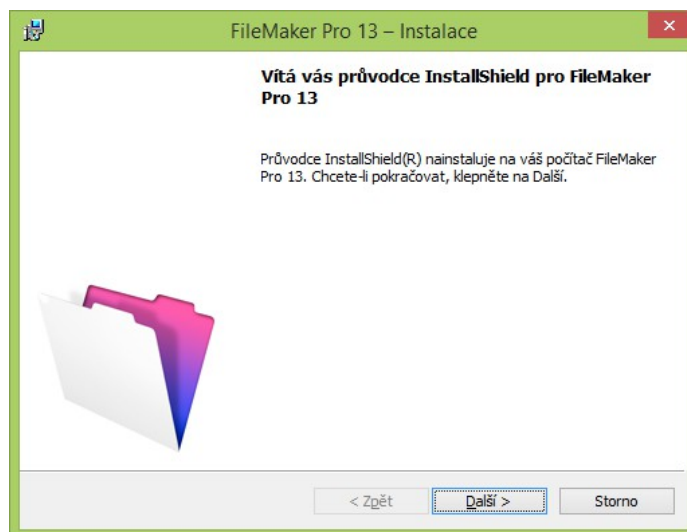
FileMaker Pro 13 – Instalace

Vítá vás průvodce InstallShield pro FileMaker Pro 13

Průvodce InstallShield(R) nainstaluje na váš počítač FileMaker Pro 13. Chcete-li pokračovat, klepněte na Další.

< Zpět
Další >
Storno